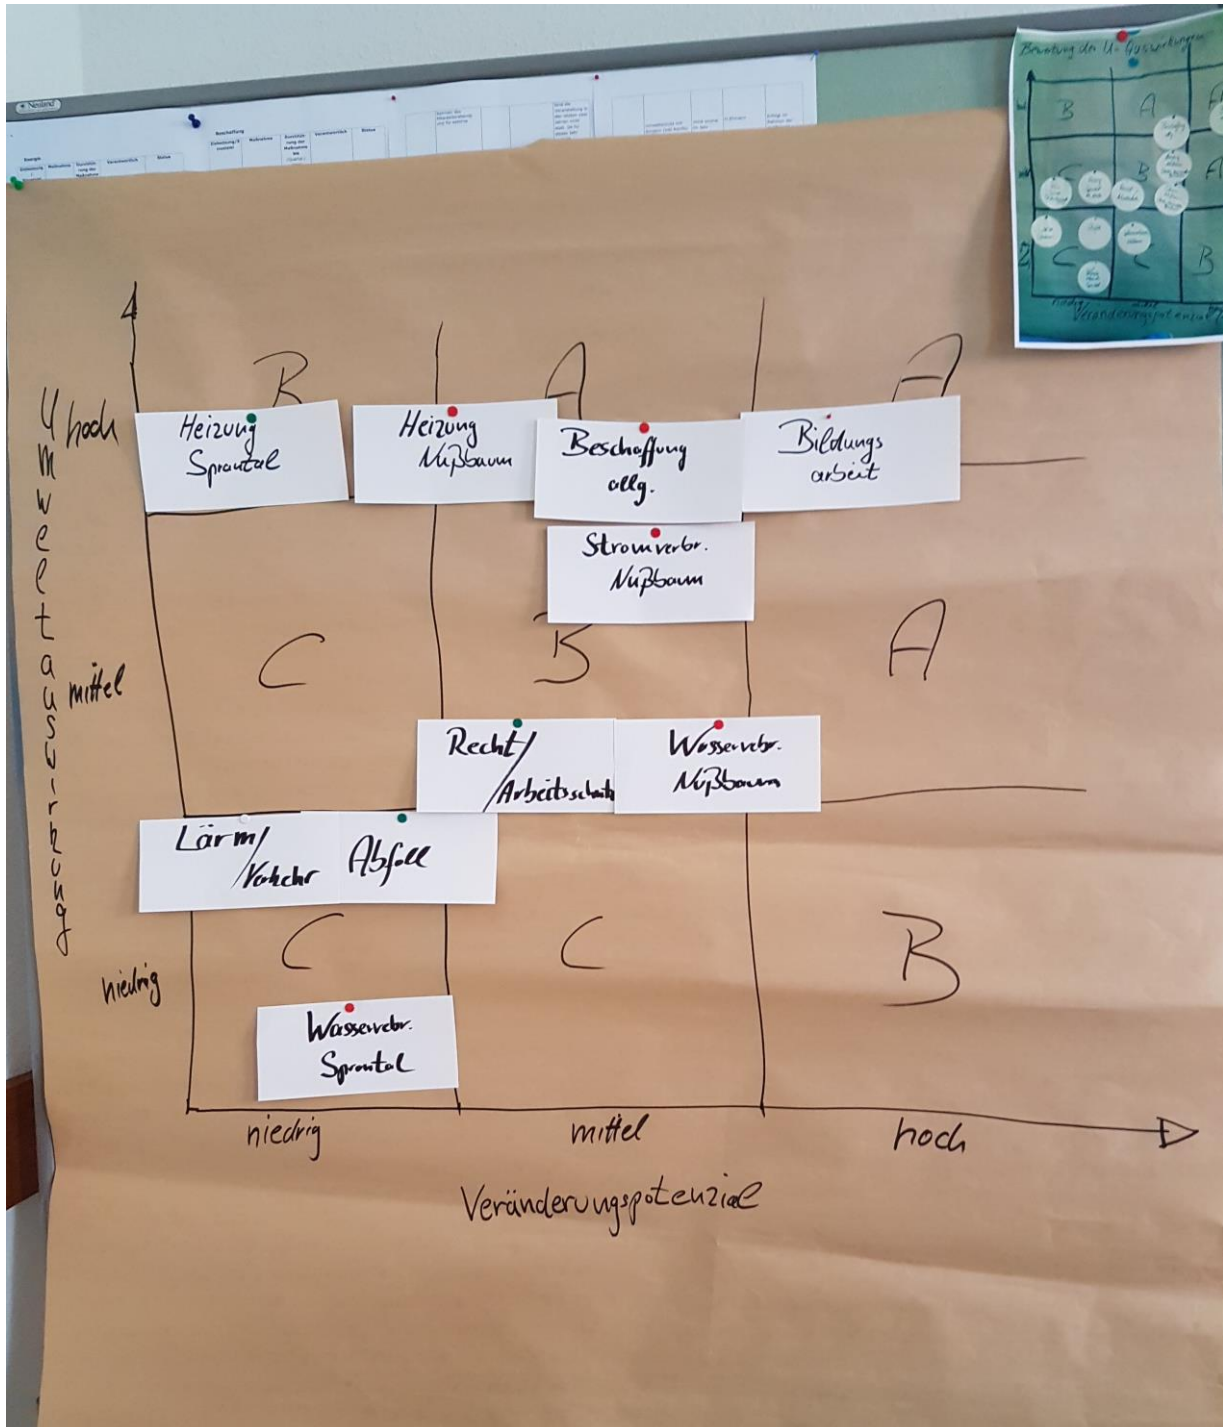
Neuland

Beispiele
Beschaffung
Maßnahme
Verantwortlich
Status

Bewertung der U-Auswirkungen
B
A
A
C
B
A
C
C
B
niedrig
Veränderungspotenzial

Umweltauswirkung
hoch
mittel
niedrig

B
A
A
Heizung Sprantal
Heizung Nußbaum
Beschaffung allg.
Bildungs arbeit
Stromverbr. Nußbaum
C
B
A
Recht/ Arbeitsschutz
Wasserverbr. Nußbaum
Lärm/ Verkehr
Abfall
C
C
B
Wasserverbr. Sprantal

niedrig
mittel
hoch
Veränderungspotenzial